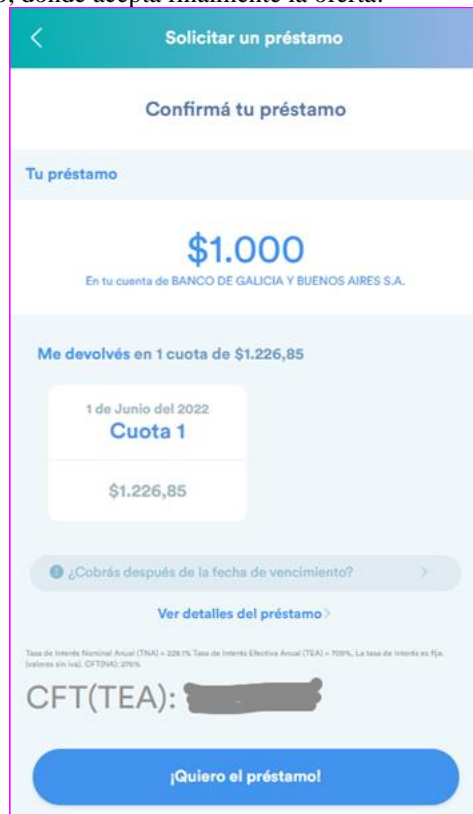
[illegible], donde acepta finalmente la oferta.

Solicitar un préstamo

Confirmá tu préstamo

Tu préstamo

$1.000

En tu cuenta de BANCO DE GALICIA Y BUENOS AIRES S.A.

Me devolvés en 1 cuota de $1.226,85

1 de Junio del 2022
Cuota 1

$1.226,85

¿Cobrás después de la fecha de vencimiento?

Ver detalles del préstamo

Tasa de Interés Nominal Anual (TNA) = 229,1% Tasa de Interés Efectiva Anual (TEA) = 700%. La tasa de interés es fija. (valores sin iva). CFT(NA): 276%

CFT(TEA): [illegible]

¡Quiero el préstamo!